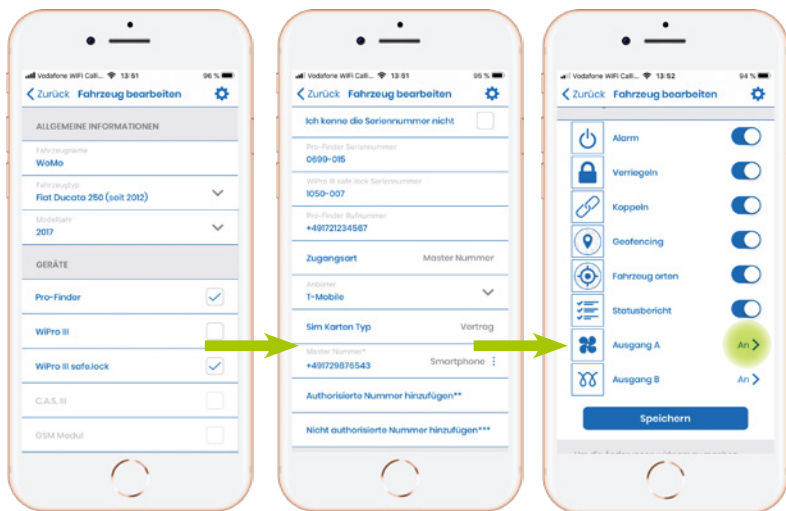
Vodafone WiFi Calli... 13:51 96 %
Zurück Fahrzeug bearbeiten
ALLGEMEINE INFORMATIONEN
Fahrzeugname
WoMo
Fahrzeugtyp
Fiat Ducato 250 (seit 2012)
Modeljahr
2017
GERÄTE
Pro-Finder
WiPro III
WiPro III safe.lock
C.A.S. III
GSM Modul

Vodafone WiFi Calli... 13:51 95 %
Zurück Fahrzeug bearbeiten
Ich kenne die Seriennummer nicht
Pro-Finder Seriennummer
0699-015
WiPro III safe.lock Seriennummer
1050-007
Pro-Finder Rufnummer
+491721234567
Zugangsart Master Nummer
Anbieter
T-Mobile
Sim Karten Typ Vertrag
Master Nummer*
+491729876543 Smartphone
Authorisierte Nummer hinzufügen**
Nicht authorisierte Nummer hinzufügen***

Vodafone WiFi Calli... 13:52 94 %
Zurück Fahrzeug bearbeiten
Alarm
Verriegeln
Koppeln
Geofencing
Fahrzeug orten
Statusbericht
Ausgang A An
Ausgang B An
Speichern
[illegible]